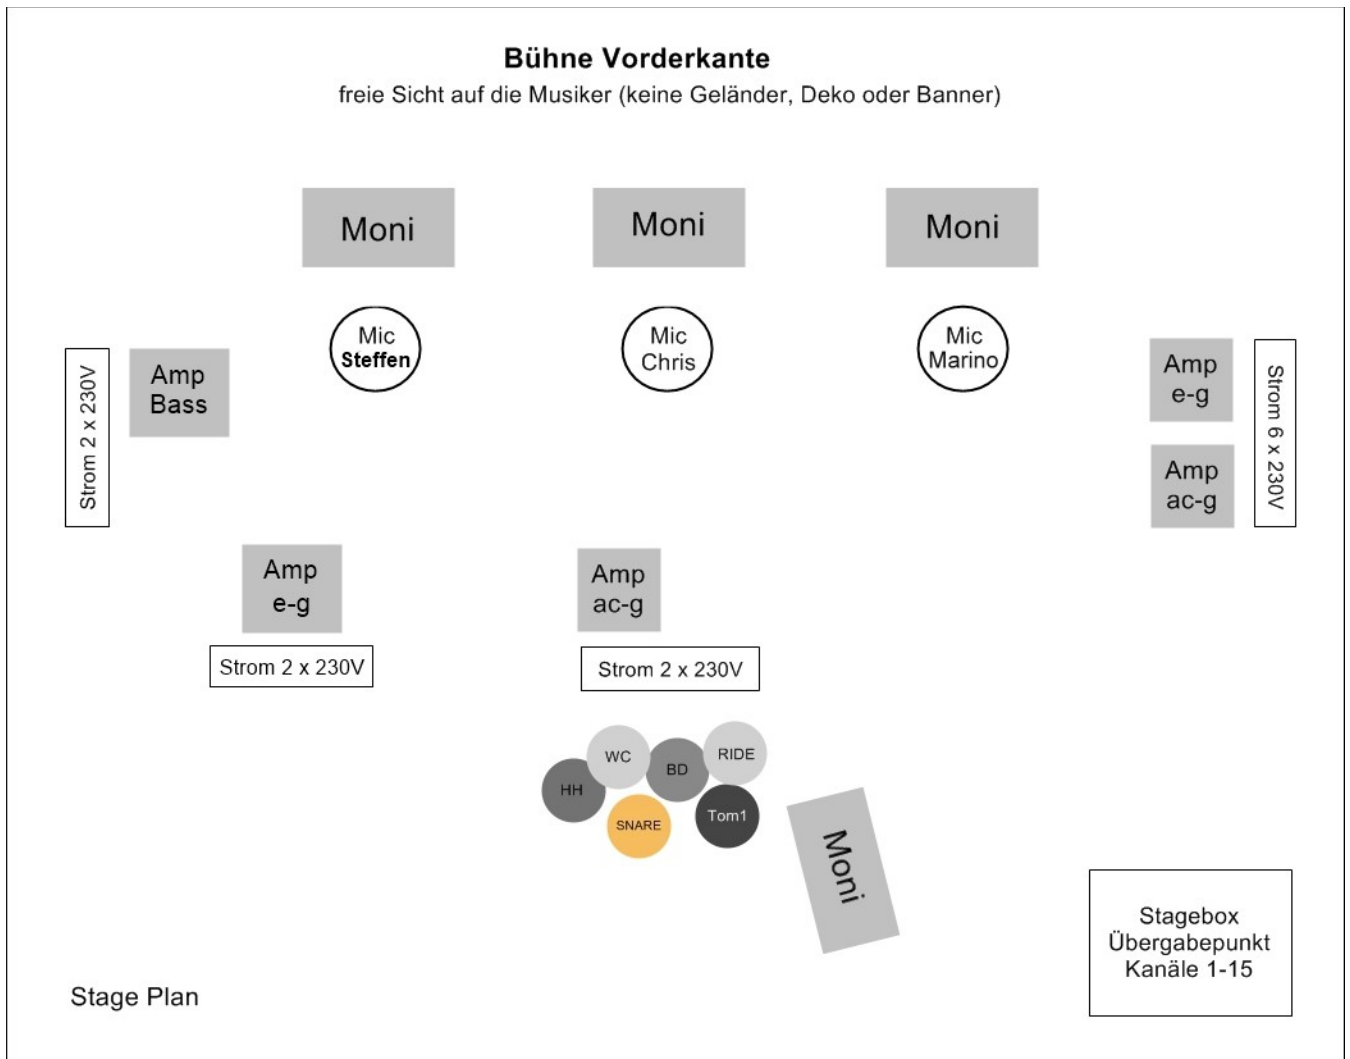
Bühne Vorderkante
freie Sicht auf die Musiker (keine Geländer, Deko oder Banner)

Moni

Moni

Moni

Mic Steffen

Mic Chris

Mic Marino

Strom 2 x 230V

Amp Bass

Amp e-g

Amp ac-g

Strom 6 x 230V

Amp e-g

Strom 2 x 230V

Amp ac-g

Strom 2 x 230V

WC

RIDE

HH

BD

SNARE

Tom1

Moni

Stagebox
Übergabepunkt
Kanäle 1-15

Stage Plan